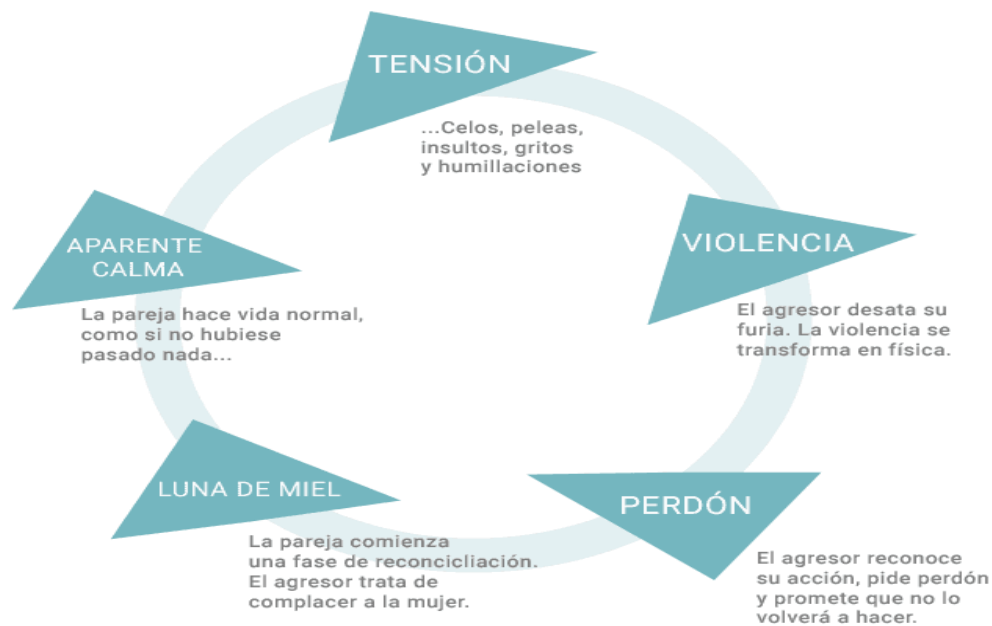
TENSIÓN

...Celos, peleas, insultos, gritos y humillaciones

VIOLENCIA

El agresor desata su furia. La violencia se transforma en física.

PERDÓN

El agresor reconoce su acción, pide perdón y promete que no lo volverá a hacer.

LUNA DE MIEL

La pareja comienza una fase de reconcicliación. El agresor trata de complacer a la mujer.

APARENTE CALMA

La pareja hace vida normal, como si no hubiese pasado nada...